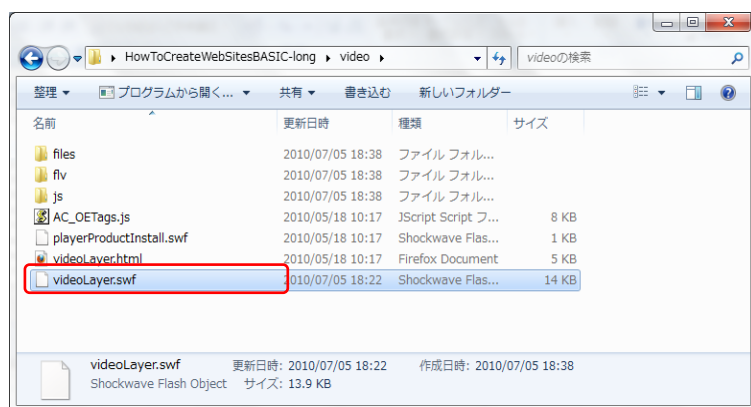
HowToCreateWebSitesBASIC-long ▸ video ▸

videoの検索

整理 ▾ プログラムから開く... ▾ 共有 ▾ 書き込む 新しいフォルダー

| 名前 | 更新日時 | 種類 | サイズ |
|---|---|---|---|
| files | 2010/07/05 18:38 | ファイル フォル... | |
| flv | 2010/07/05 18:38 | ファイル フォル... | |
| js | 2010/07/05 18:38 | ファイル フォル... | |
| AC_OETags.js | 2010/05/18 10:17 | JScript Script フ... | 8 KB |
| playerProductInstall.swf | 2010/05/18 10:17 | Shockwave Flas... | 1 KB |
| videoLayer.html | 2010/05/18 10:17 | Firefox Document | 5 KB |
| videoLayer.swf | 2010/07/05 18:22 | Shockwave Flas... | 14 KB |

videoLayer.swf 更新日時: 2010/07/05 18:22 作成日時: 2010/07/05 18:38
Shockwave Flash Object サイズ: 13.9 KB